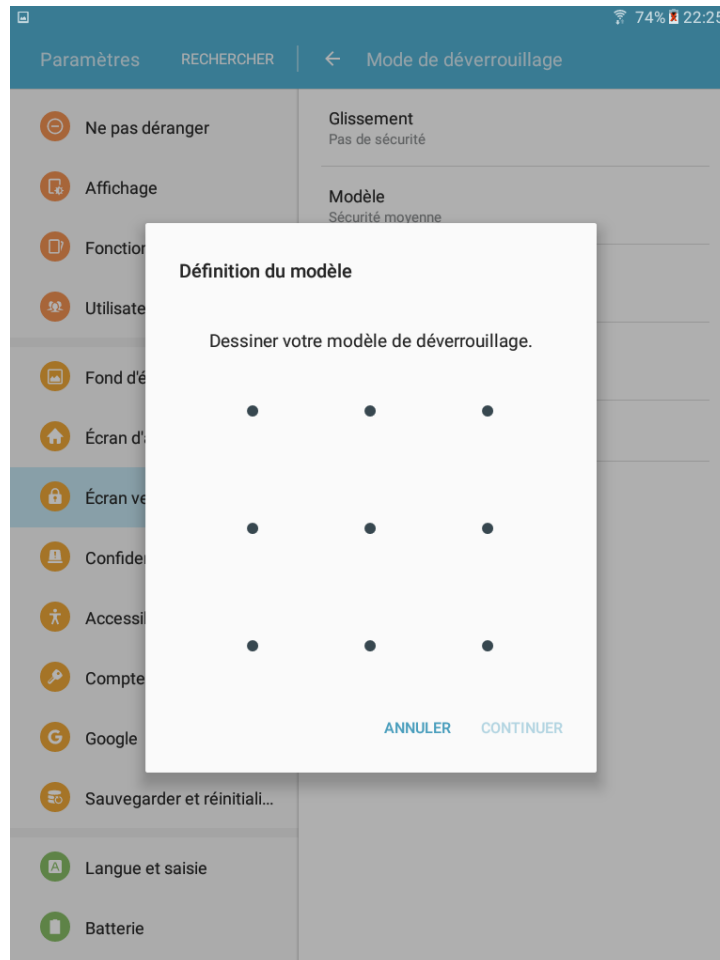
74% 22:25

Paramètres RECHERCHER

← Mode de déverrouillage

Ne pas déranger

Affichage

Fonctior

Utilisate

Fond d'é

Écran d'

Écran ve

Confider

Accessil

Compte

Google

Sauvegarder et réinitiali...

Langue et saisie

Batterie

Glissement
Pas de sécurité

Modèle
Sécurité moyenne

Définition du modèle

Dessiner votre modèle de déverrouillage.

ANNULER CONTINUER